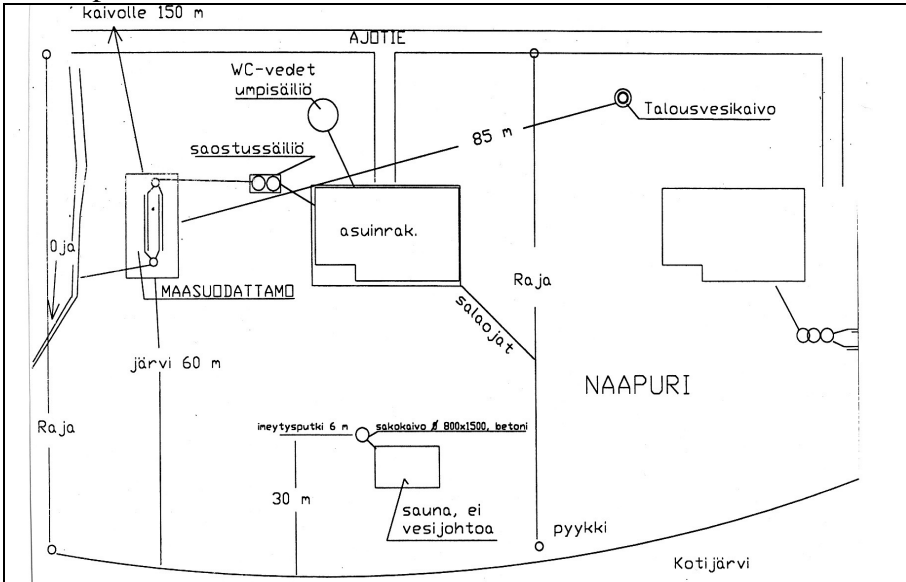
kaivolle 150 m

AJOTIE

WC-vedet umpisäiliö

Talousvesikaivo

85 m

saostussäiliö

asuinrak.

Oja

MAASUODATTAMO

Raja

salaojat

järvi 60 m

NAAPURI

Raja

imeytysputki 6 m

sakokaivo Ø 800x1500, betoni

30 m

sauna, ei vesijohtoa

pyykki

Kotijärvi